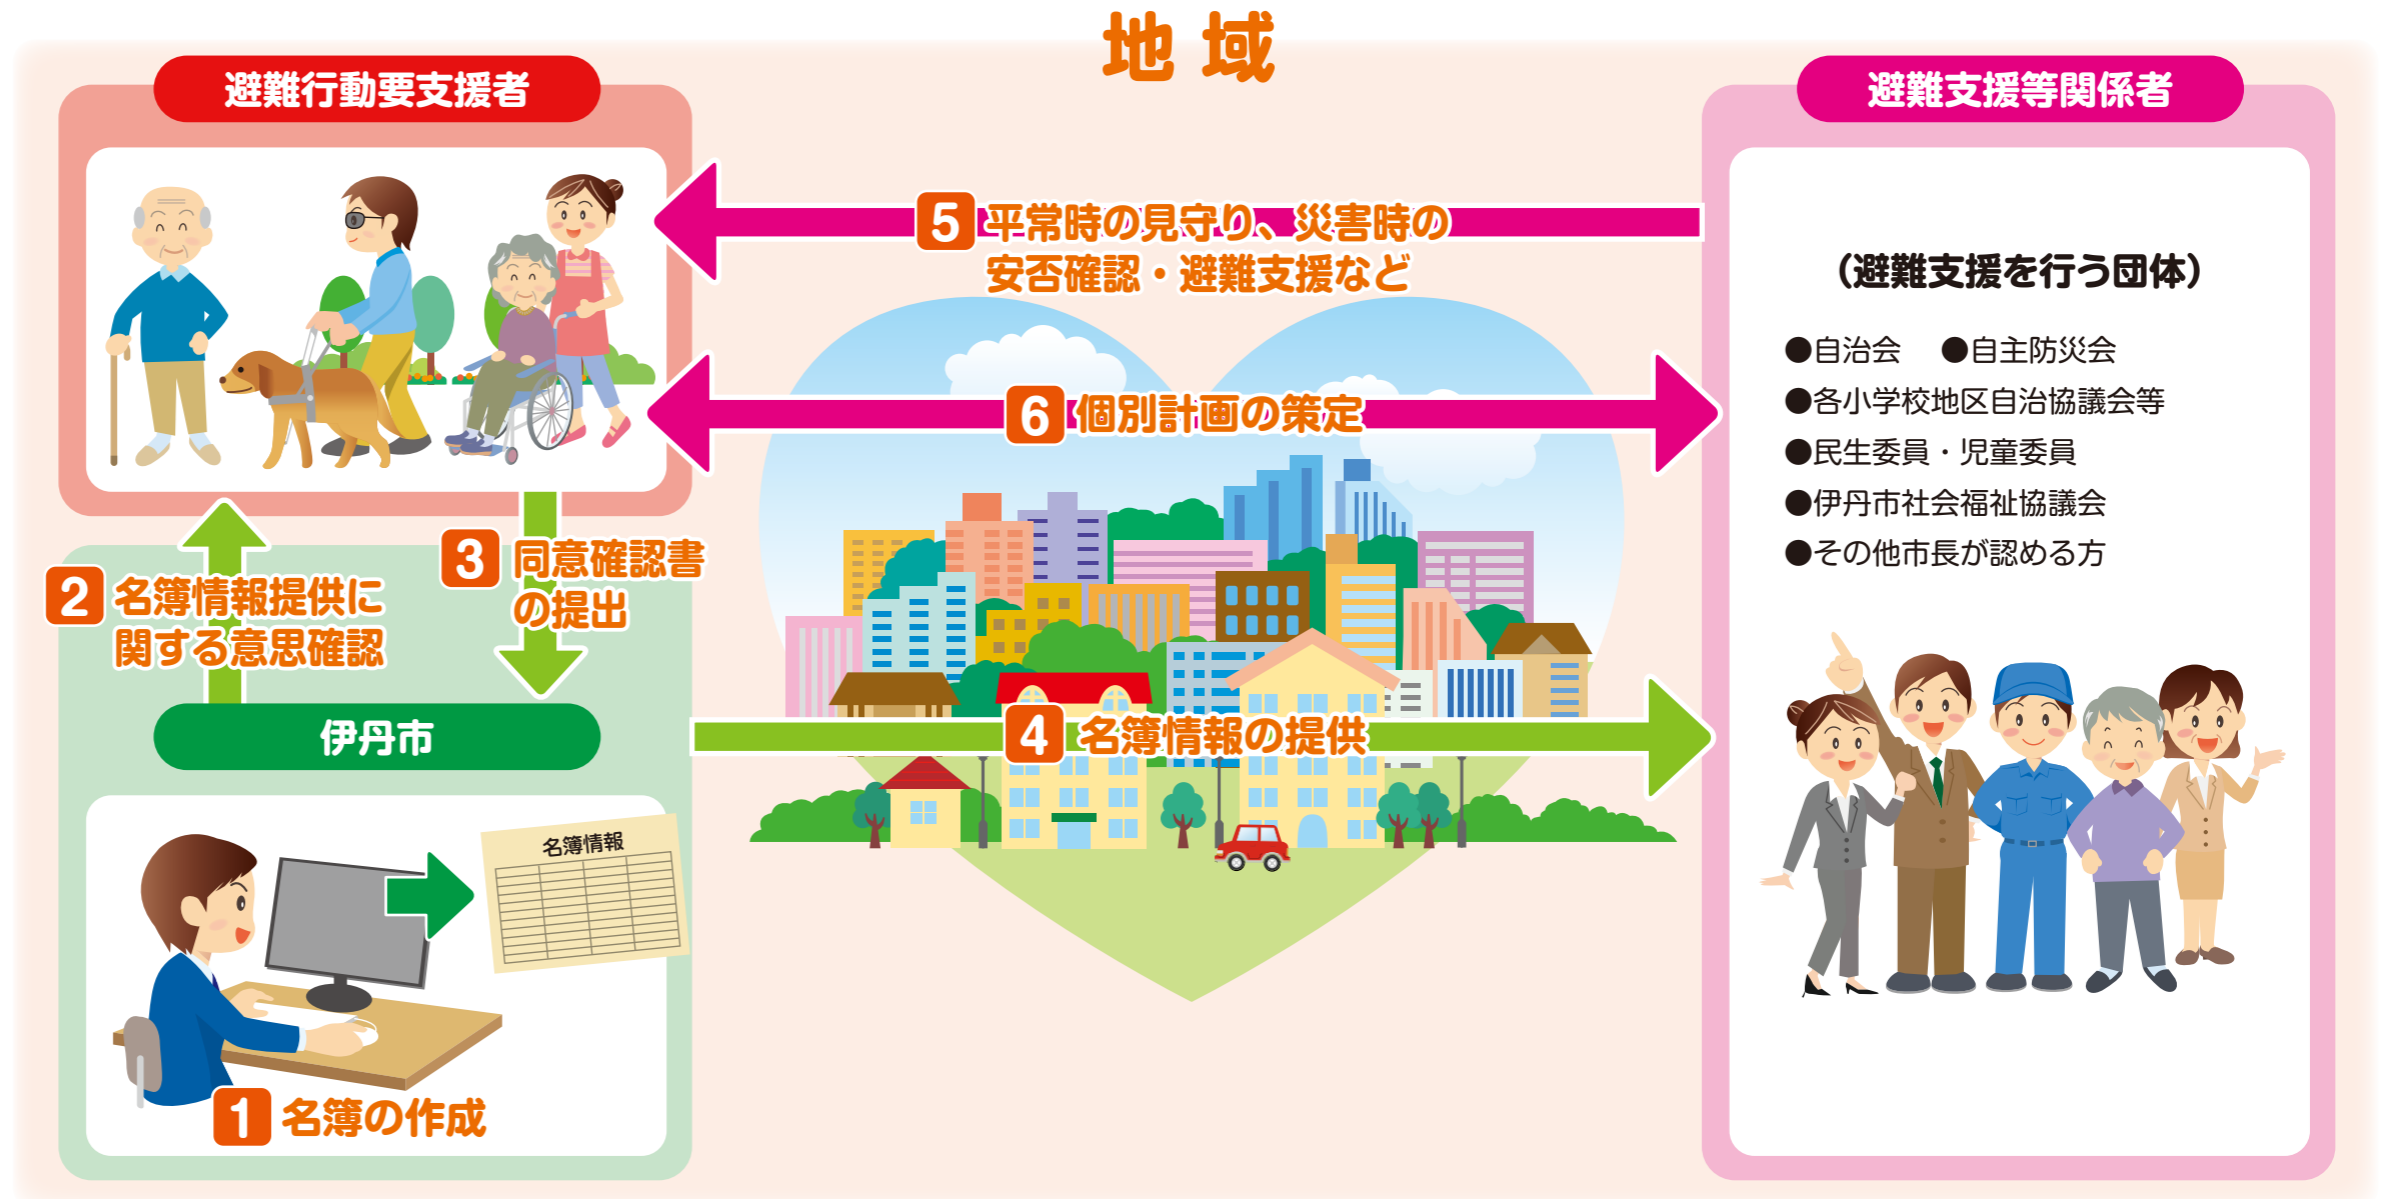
地域

避難行動要支援者

避難支援等関係者

5 平常時の見守り、災害時の安否確認・避難支援など

6 個別計画の策定

（避難支援を行う団体）

●自治会　●自主防災会
●各小学校地区自治協議会等
●民生委員・児童委員
●伊丹市社会福祉協議会
●その他市長が認める方

2 名簿情報提供に関する意思確認

3 同意確認書の提出

伊丹市

4 名簿情報の提供

名簿情報

1 名簿の作成